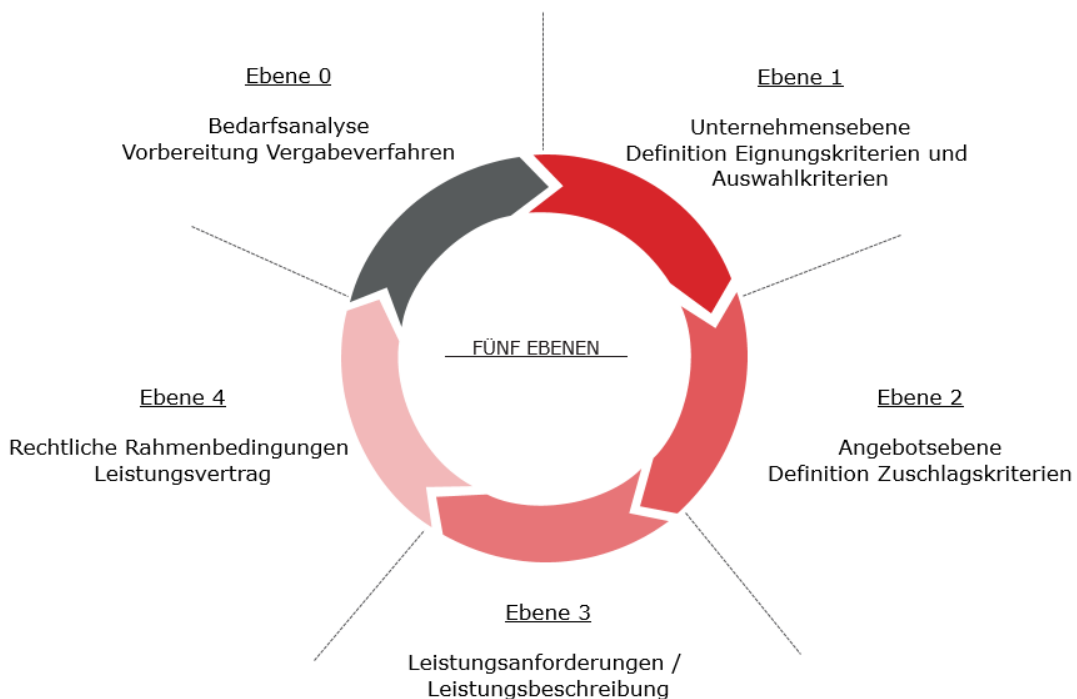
Ebene 0

Bedarfsanalyse
Vorbereitung Vergabeverfahren

Ebene 1

Unternehmensebene
Definition Eignungskriterien und Auswahlkriterien

FÜNF EBENEN

Ebene 4

Rechtliche Rahmenbedingungen
Leistungsvertrag

Ebene 2

Angebotsebene
Definition Zuschlagskriterien

Ebene 3

Leistungsanforderungen /
Leistungsbeschreibung